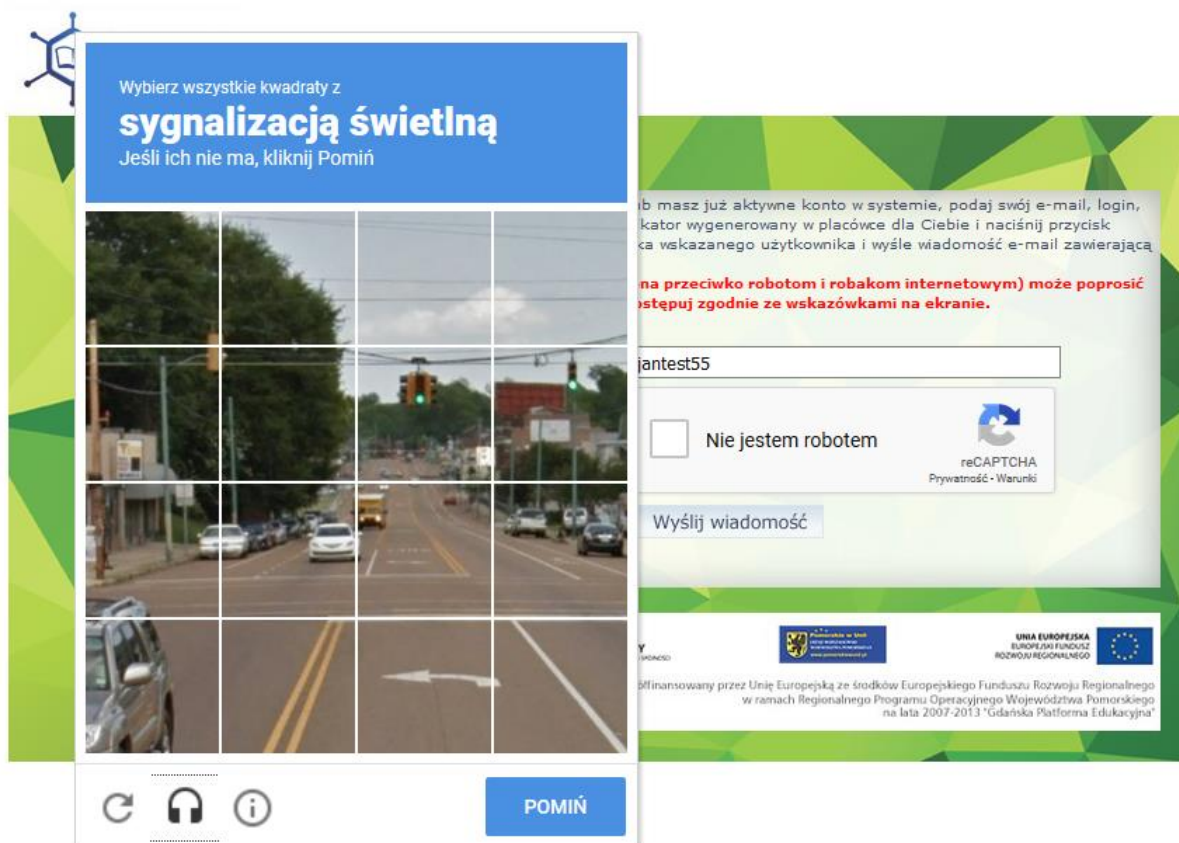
Wybierz wszystkie kwadraty z
sygnalizacją świetlną
Jeśli ich nie ma, kliknij Pomiń

POMIŃ

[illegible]b masz już aktywne konto w systemie, podaj swój e-mail, login, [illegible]kator wygenerowany w placówce dla Ciebie i naciśnij przycisk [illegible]ka wskazanego użytkownika i wyśle wiadomość e-mail zawierającą

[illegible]na przeciwko robotom i robakom internetowym) może poprosić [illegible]stępuj zgodnie ze wskazówkami na ekranie.

jantest55

Nie jestem robotem
reCAPTCHA
Prywatność - Warunki

Wyślij wiadomość

UNIA EUROPEJSKA
EUROPEJSKI FUNDUSZ ROZWOJU REGIONALNEGO

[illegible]ofinansowany przez Unię Europejską ze środków Europejskiego Funduszu Rozwoju Regionalnego w ramach Regionalnego Programu Operacyjnego Województwa Pomorskiego na lata 2007-2013 "Gdańska Platforma Edukacyjna"